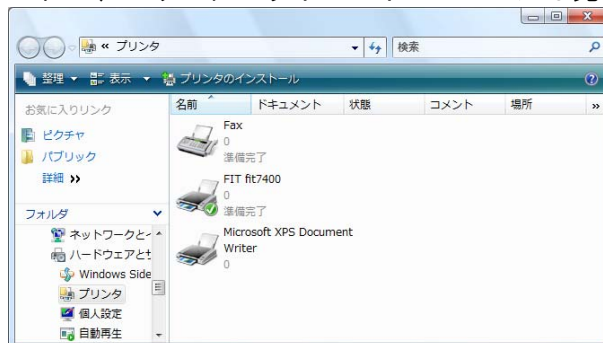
« プリンタ

検索

整理 ▾ 表示 ▾ プリンタのインストール

お気に入りリンク

ピクチャ

パブリック

詳細 »

フォルダ

ネットワークと

ハードウェアと

Windows Side

プリンタ

個人設定

自動再生

| 名前 | ドキュメント | 状態 | コメント | 場所 | » |
|---|---|---|---|---|---|

Fax
0
準備完了

FIT fit7400
0
準備完了

Microsoft XPS Document Writer
0